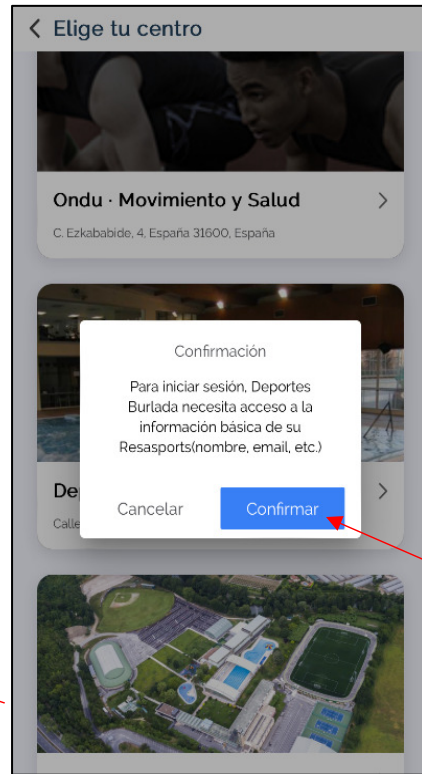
< Elige tu centro

Ondu · Movimiento y Salud
C. Ezkababide, 4, España 31600, España

De
Calle

Confirmación

Para iniciar sesión, Deportes Burlada necesita acceso a la información básica de su Resasports(nombre, email, etc.)

Cancelar
Confirmar